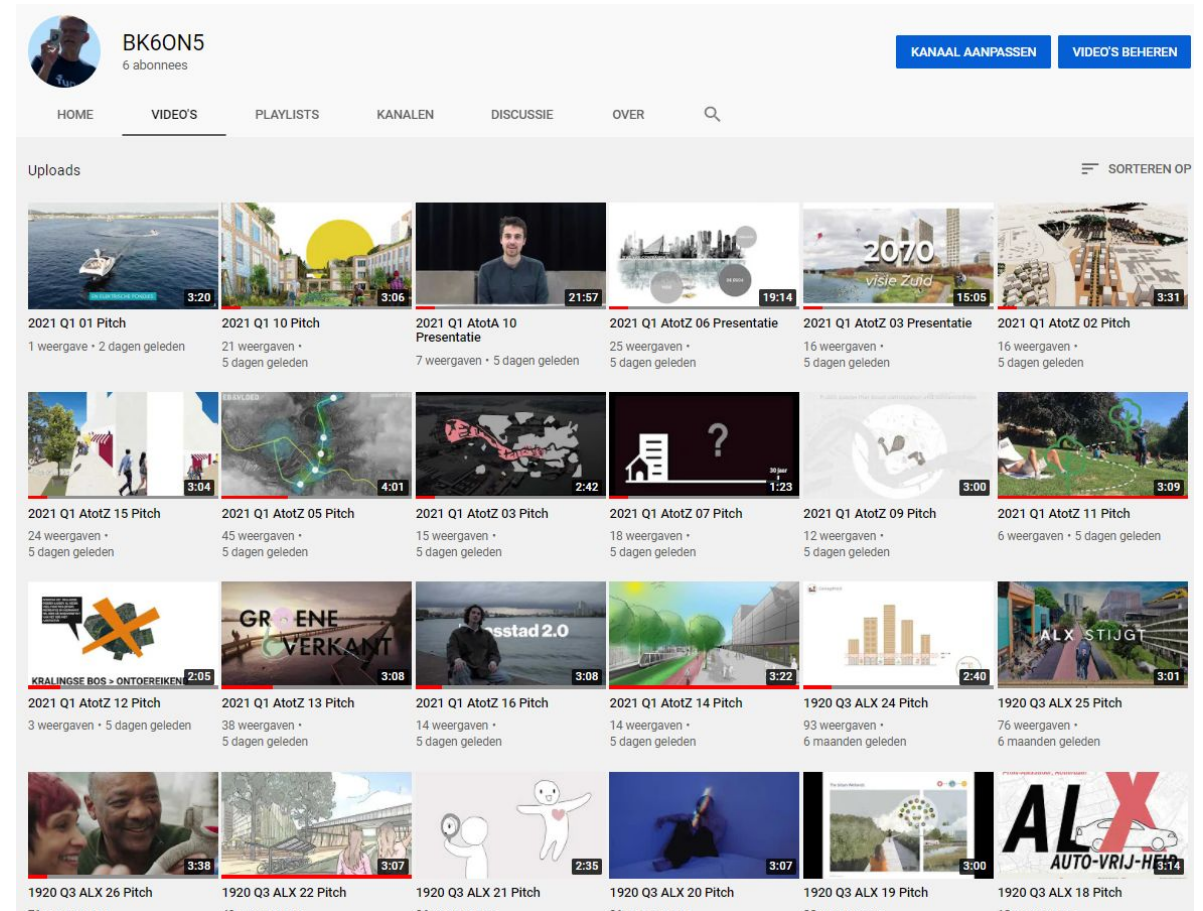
BK6ON5
6 abonnees

KANAAL AANPASSEN
VIDEO'S BEHEREN

HOME
VIDEO'S
PLAYLISTS
KANALEN
DISCUSSIE
OVER

Uploads
SORTEREN OP

3:20
2021 Q1 01 Pitch
1 weergave • 2 dagen geleden

3:06
2021 Q1 10 Pitch
21 weergaven • 5 dagen geleden

21:57
2021 Q1 AtotA 10 Presentatie
7 weergaven • 5 dagen geleden

19:14
2021 Q1 AtotZ 06 Presentatie
25 weergaven • 5 dagen geleden

2070 visie Zuid
15:05
2021 Q1 AtotZ 03 Presentatie
16 weergaven • 5 dagen geleden

3:31
2021 Q1 AtotZ 02 Pitch
16 weergaven • 5 dagen geleden

3:04
2021 Q1 AtotZ 15 Pitch
24 weergaven • 5 dagen geleden

4:01
2021 Q1 AtotZ 05 Pitch
45 weergaven • 5 dagen geleden

2:42
2021 Q1 AtotZ 03 Pitch
15 weergaven • 5 dagen geleden

?
30 jaar
1:23
2021 Q1 AtotZ 07 Pitch
18 weergaven • 5 dagen geleden

3:00
2021 Q1 AtotZ 09 Pitch
12 weergaven • 5 dagen geleden

3:09
2021 Q1 AtotZ 11 Pitch
6 weergaven • 5 dagen geleden

KRALINGSE BOS > ONTOEREIKEN
2:05
2021 Q1 AtotZ 12 Pitch
3 weergaven • 5 dagen geleden

GROENE OVERKANT
3:08
2021 Q1 AtotZ 13 Pitch
38 weergaven • 5 dagen geleden

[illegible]sstad 2.0
3:08
2021 Q1 AtotZ 16 Pitch
14 weergaven • 5 dagen geleden

3:22
2021 Q1 AtotZ 14 Pitch
14 weergaven • 5 dagen geleden

2:40
1920 Q3 ALX 24 Pitch
93 weergaven • 6 maanden geleden

ALX STIJGT
3:01
1920 Q3 ALX 25 Pitch
76 weergaven • 6 maanden geleden

3:38
1920 Q3 ALX 26 Pitch

3:07
1920 Q3 ALX 22 Pitch

2:35
1920 Q3 ALX 21 Pitch

3:07
1920 Q3 ALX 20 Pitch

3:00
1920 Q3 ALX 19 Pitch

ALX
AUTO-VRIJ-HEID
3:14
1920 Q3 ALX 18 Pitch